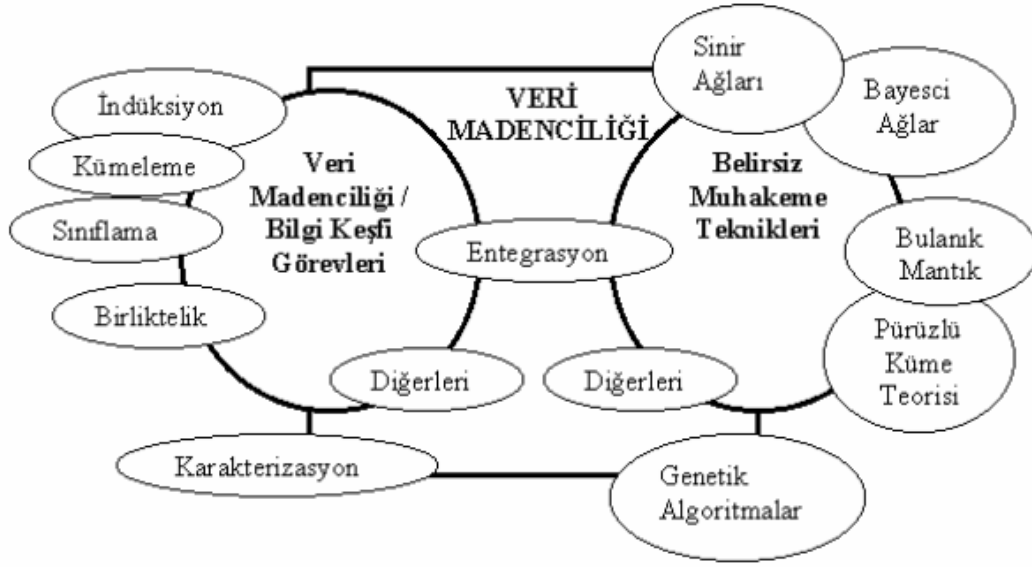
VERİ MADENCİLİĞİ

Veri Madenciliği / Bilgi Keşfi Görevleri

İndüksiyon

Kümeleme

Sınıflama

Birliktelik

Diğerleri

Karakterizasyon

Entegrasyon

Belirsiz Muhakeme Teknikleri

Sinir Ağları

Bayesci Ağlar

Bulanık Mantık

Pürüzlü Küme Teorisi

Diğerleri

Genetik Algoritmalar